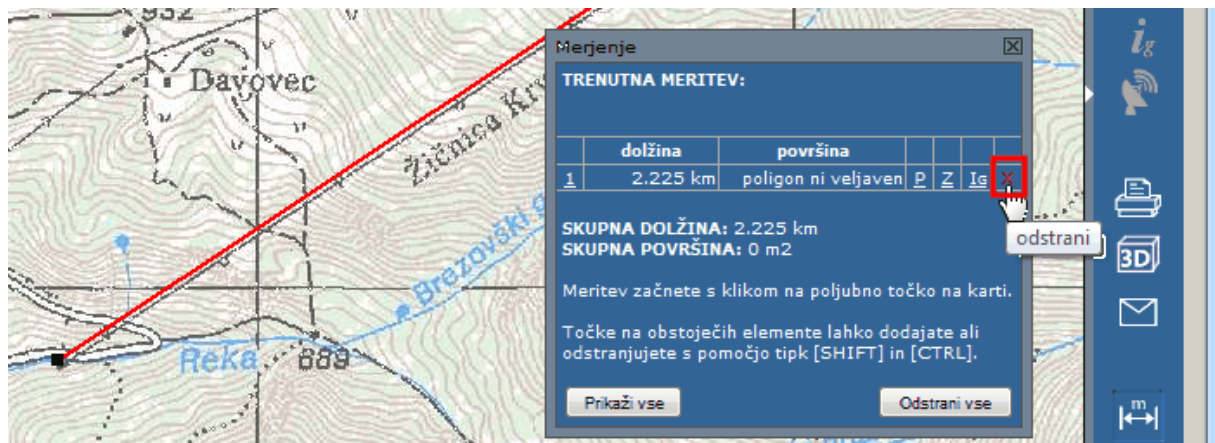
932

Davovec

Žičnica Kr

Brezovški

Reka 889

Merjenje

TRENUTNA MERITEV:

|  | dolžina | površina |  |  |  |  |
|---|---|---|---|---|---|---|
| 1 | 2.225 km | poligon ni veljaven | P | Z | Ig | X |

odstrani

SKUPNA DOLŽINA: 2.225 km
SKUPNA POVRŠINA: 0 m2

Meritev začnete s klikom na poljubno točko na karti.

Točke na obstoječih elemente lahko dodajate ali odstranjujete s pomočjo tipk [SHIFT] in [CTRL].

Prikaži vse

Odstrani vse

$i_g$

3D

m